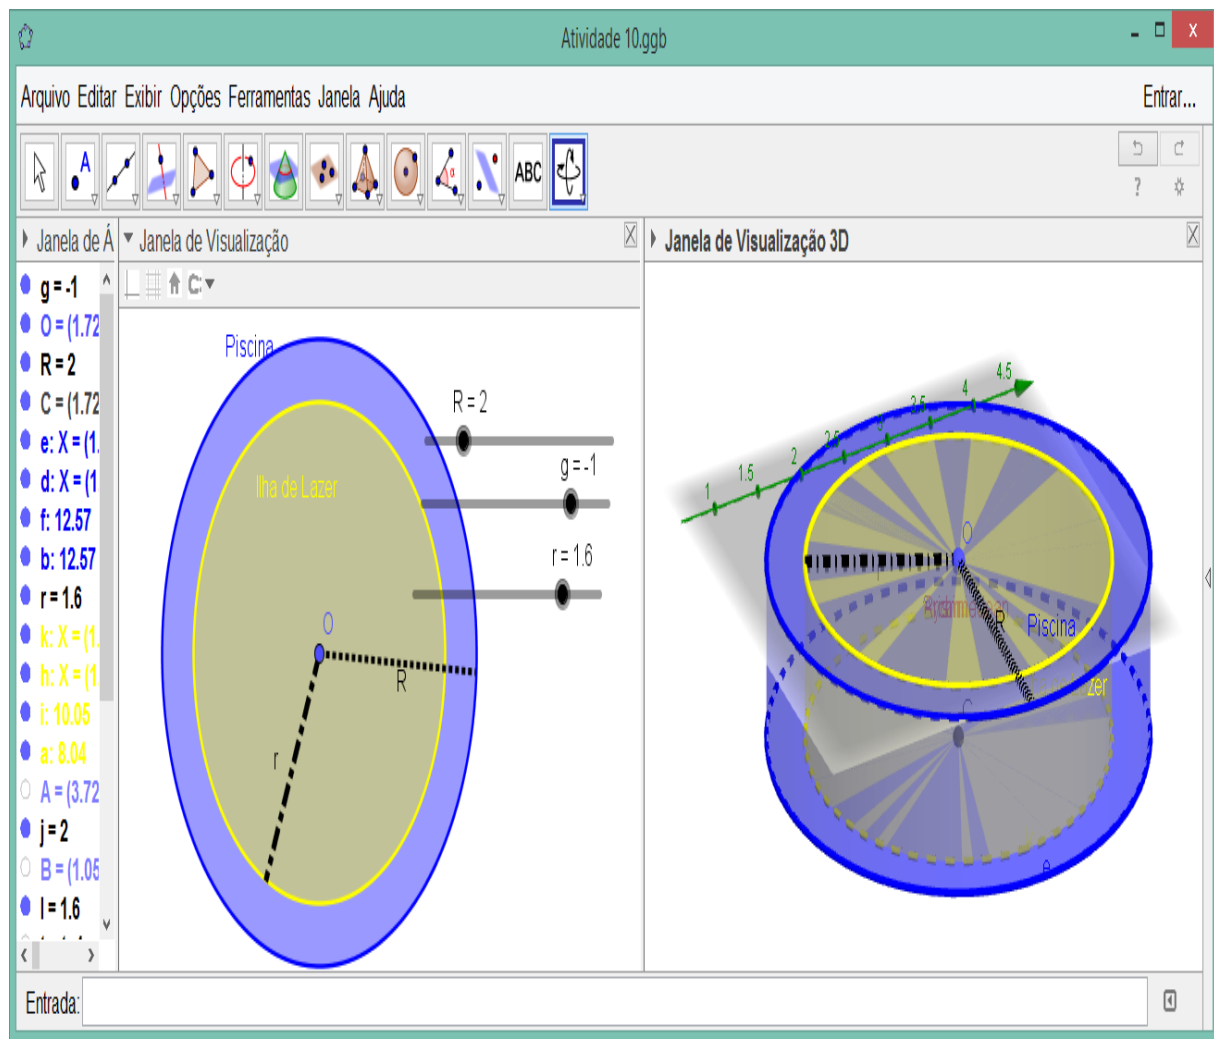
Atividade 10.ggb

Arquivo Editar Exibir Opções Ferramentas Janela Ajuda

Entrar...

ABC

?

Janela de Á

Janela de Visualização

Janela de Visualização 3D

g = -1
O = (1.72
R = 2
C = (1.72
e: X = (1.
d: X = (1
f: 12.57
b: 12.57
r = 1.6
k: X = (1.
h: X = (1
i: 10.05
a: 8.04
A = (3.72
j = 2
B = (1.05
l = 1.6

Piscina

Ilha de Lazer

R = 2

g = -1

r = 1.6

O

R

r

4.5
4
3.5
3
2.5
2
1.5
1

O

R

Piscina

zer

C

e

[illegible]

Entrada: